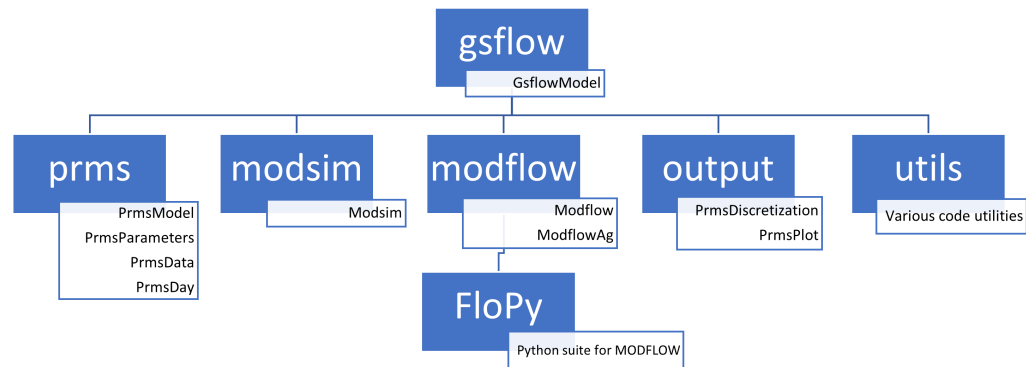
gsflow
GsflowModel

prms
PrmsModel
PrmsParameters
PrmsData
PrmsDay

modsim
Modsim

modflow
Modflow
ModflowAg

FloPy
Python suite for MODFLOW

output
PrmsDiscretization
PrmsPlot

utils
Various code utilities